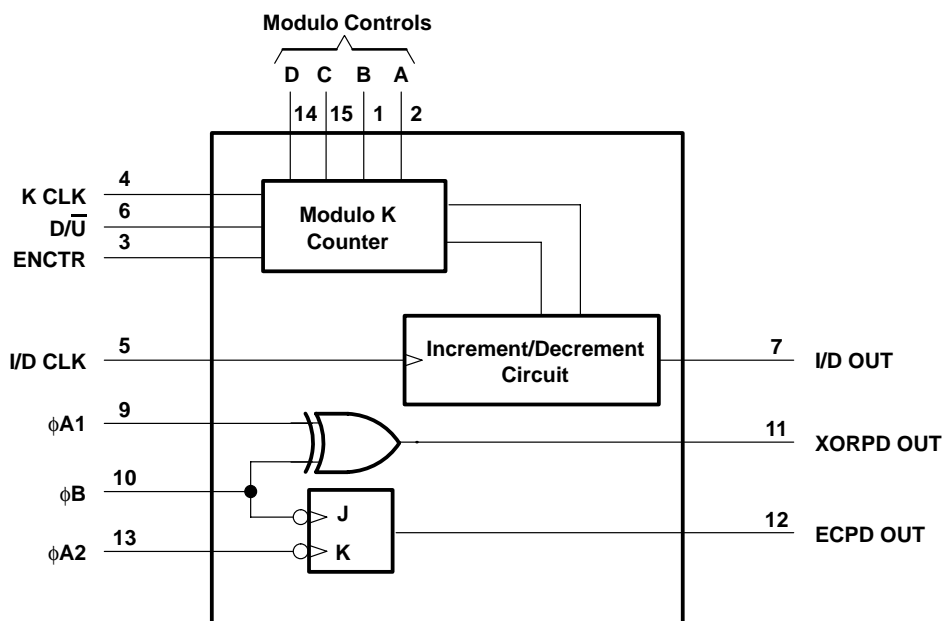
Modulo Controls

D C B A

14 15 1 2

4
K CLK
6
D/$\overline{U}$
3
ENCTR

Modulo K Counter

5
I/D CLK

Increment/Decrement Circuit

7
I/D OUT

9
$\phi$A1

11
XORPD OUT

10
$\phi$B

J

13
$\phi$A2

K

12
ECPD OUT